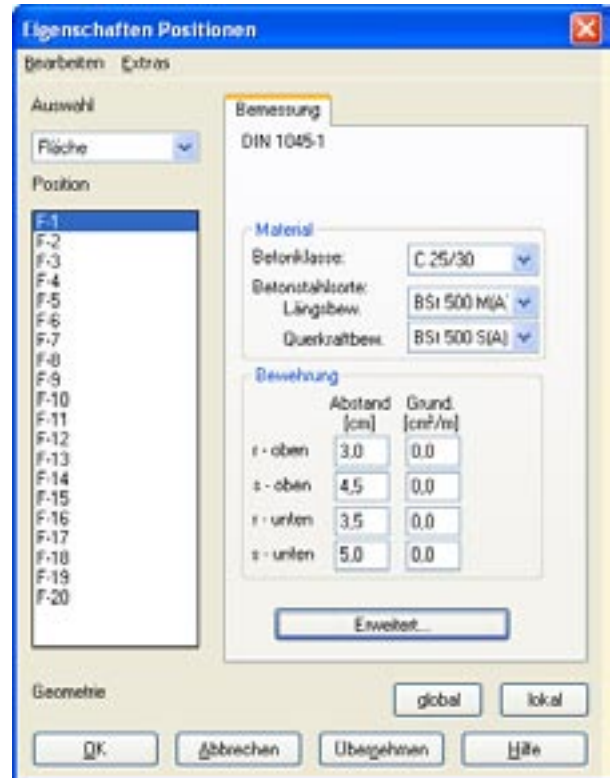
Eigenschaften Positionen

Bearbeiten Extras

Auswahl

Fläche

Position

F-1
F-2
F-3
F-4
F-5
F-6
F-7
F-8
F-9
F-10
F-11
F-12
F-13
F-14
F-15
F-16
F-17
F-18
F-19
F-20

Bemessung

DIN 1045-1

Material

Betonklasse: C 25/30

Betonstahlsorte:
Längsbew. BSt 500 M(A)

Querkraftbew. BSt 500 S(A)

Bewehrung

| | Abstand [cm] | Grund. [cm²/m] |
|---|---|---|
| r - oben | 3,0 | 0,0 |
| s - oben | 4,5 | 0,0 |
| r - unten | 3,5 | 0,0 |
| s - unten | 5,0 | 0,0 |

Erweitert...

Geometrie

global

lokal

OK

Abbrechen

Übernehmen

Hilfe